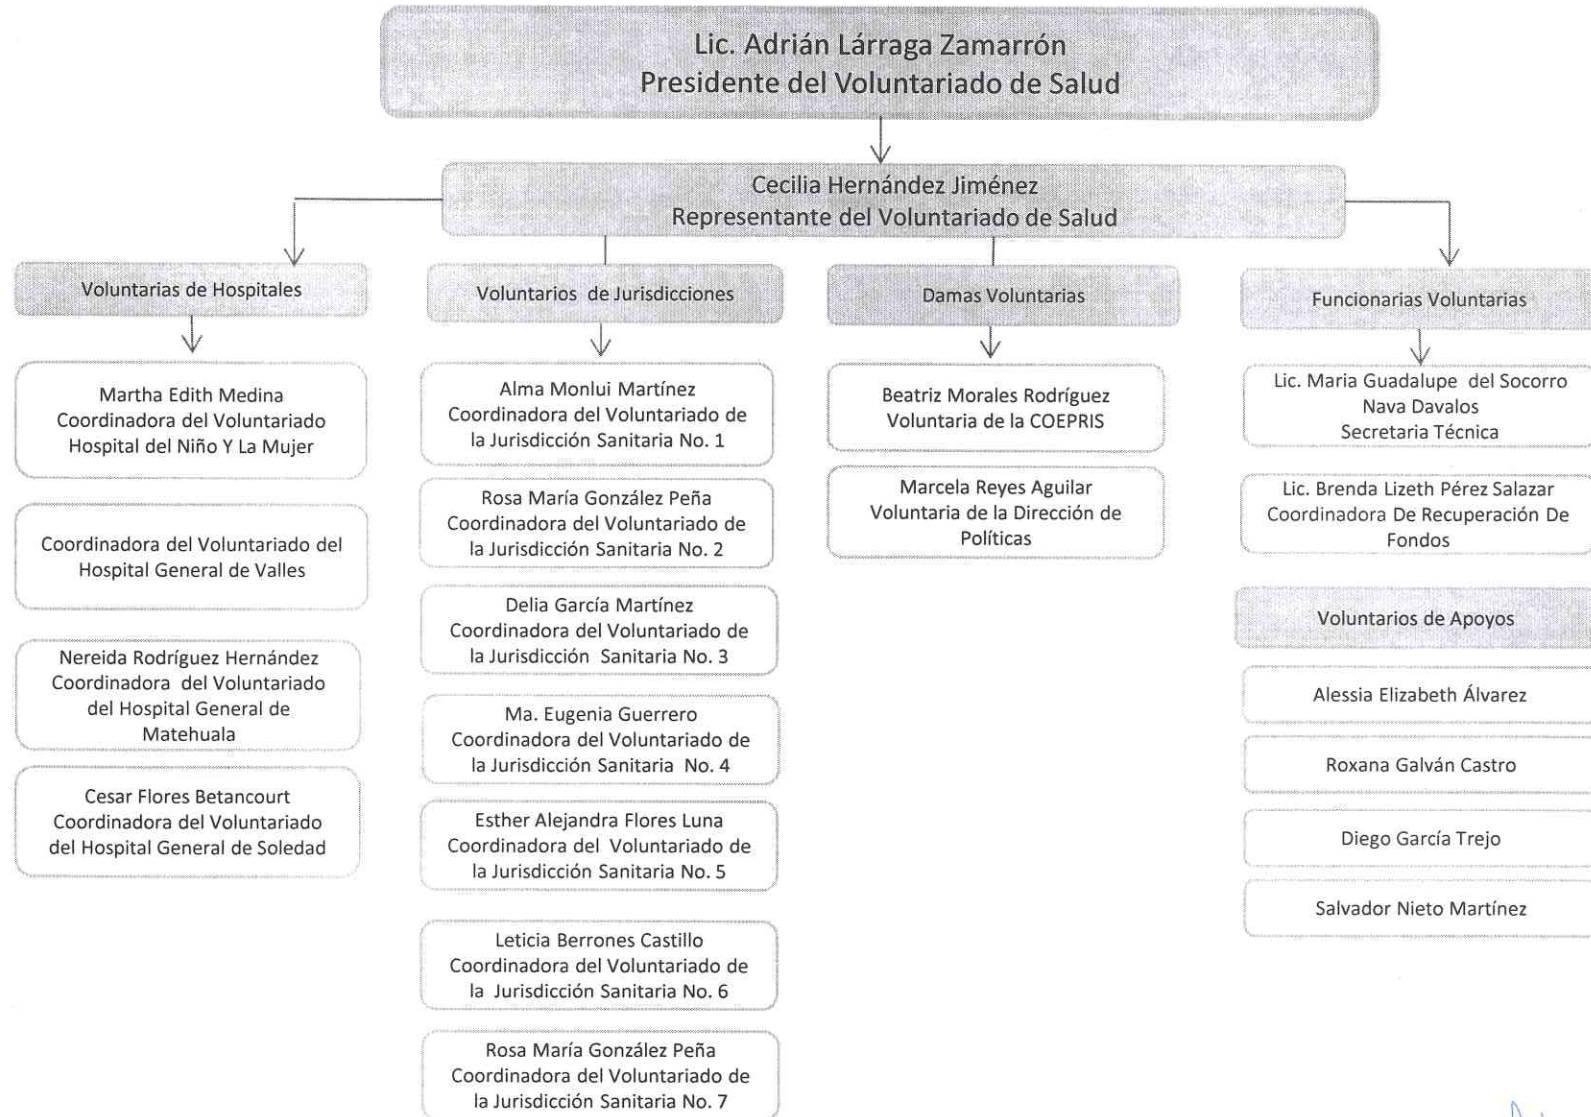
Lic. Adrián Lárraga Zamarrón
Presidente del Voluntariado de Salud

Cecilia Hernández Jiménez
Representante del Voluntariado de Salud

Voluntarias de Hospitales

Martha Edith Medina
Coordinadora del Voluntariado
Hospital del Niño Y La Mujer

Coordinadora del Voluntariado del Hospital General de Valles

Nereida Rodríguez Hernández
Coordinadora del Voluntariado del Hospital General de Matehuala

Cesar Flores Betancourt
Coordinadora del Voluntariado del Hospital General de Soledad

Voluntarios de Jurisdicciones

Alma Monlui Martínez
Coordinadora del Voluntariado de la Jurisdicción Sanitaria No. 1

Rosa María González Peña
Coordinadora del Voluntariado de la Jurisdicción Sanitaria No. 2

Delia García Martínez
Coordinadora del Voluntariado de la Jurisdicción Sanitaria No. 3

Ma. Eugenia Guerrero
Coordinadora del Voluntariado de la Jurisdicción Sanitaria No. 4

Esther Alejandra Flores Luna
Coordinadora del Voluntariado de la Jurisdicción Sanitaria No. 5

Leticia Berrones Castillo
Coordinadora del Voluntariado de la Jurisdicción Sanitaria No. 6

Rosa María González Peña
Coordinadora del Voluntariado de la Jurisdicción Sanitaria No. 7

Damas Voluntarias

Beatriz Morales Rodríguez
Voluntaria de la COEPRIS

Marcela Reyes Aguilar
Voluntaria de la Dirección de Políticas

Funcionarias Voluntarias

Lic. Maria Guadalupe del Socorro Nava Davalos
Secretaria Técnica

Lic. Brenda Lizeth Pérez Salazar
Coordinadora De Recuperación De Fondos

Voluntarios de Apoyos

Alessia Elizabeth Álvarez

Roxana Galván Castro

Diego García Trejo

Salvador Nieto Martínez